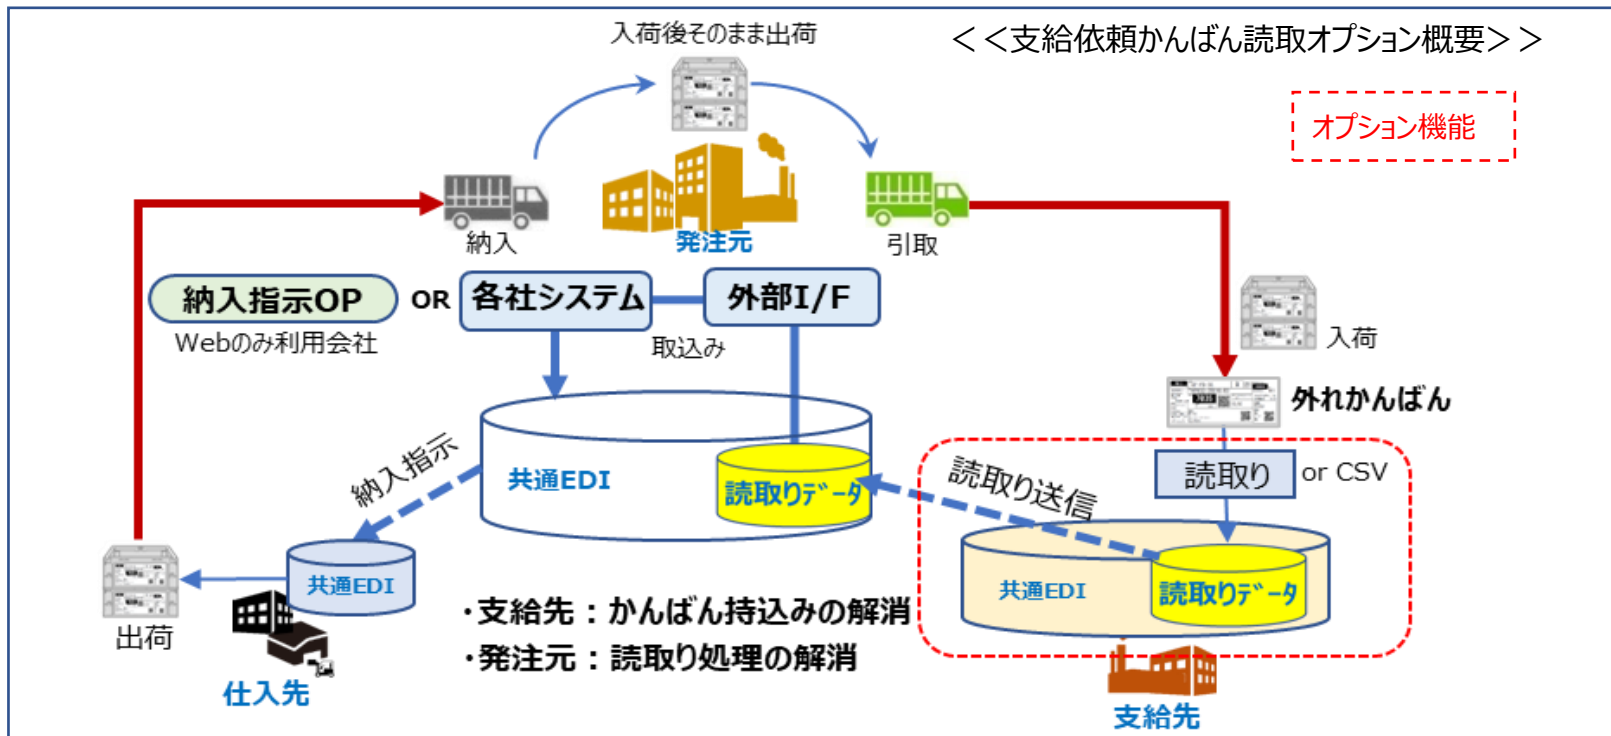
入荷後そのまま出荷

＜＜支給依頼かんばん読取オプション概要＞＞

オプション機能

納入

発注元

引取

納入指示OP

Webのみ利用会社

OR

各社システム

外部I/F

取込み

入荷

外れかんばん

納入指示

共通EDI

読取りデ－タ

読取り送信

読取り

or CSV

共通EDI

読取りデ－タ

出荷

共通EDI

仕入先

・支給先：かんばん持込みの解消
・発注元：読取り処理の解消

支給先